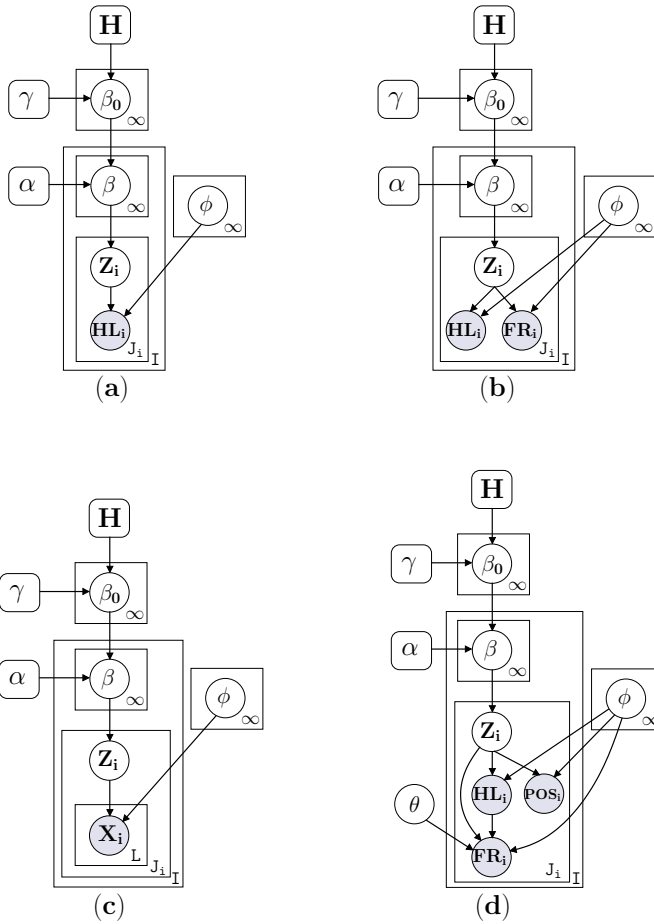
$\mathbf{H}$
$\gamma$
$\beta_0$
$\infty$
$\alpha$
$\beta$
$\infty$
$\phi$
$\infty$
$\mathbf{Z_i}$
$\mathbf{HL_i}$
$J_i$
$I$
(a)

$\mathbf{H}$
$\gamma$
$\beta_0$
$\infty$
$\alpha$
$\beta$
$\infty$
$\phi$
$\infty$
$\mathbf{Z_i}$
$\mathbf{HL_i}$
$\mathbf{FR_i}$
$J_i$
$I$
(b)

$\mathbf{H}$
$\gamma$
$\beta_0$
$\infty$
$\alpha$
$\beta$
$\infty$
$\phi$
$\infty$
$\mathbf{Z_i}$
$\mathbf{X_i}$
$L$
$J_i$
$I$
(c)

$\mathbf{H}$
$\gamma$
$\beta_0$
$\infty$
$\alpha$
$\beta$
$\infty$
$\phi$
$\infty$
$\mathbf{Z_i}$
$\mathbf{HL_i}$
$\mathbf{POS_i}$
$\theta$
$\mathbf{FR_i}$
$J_i$
$I$
(d)